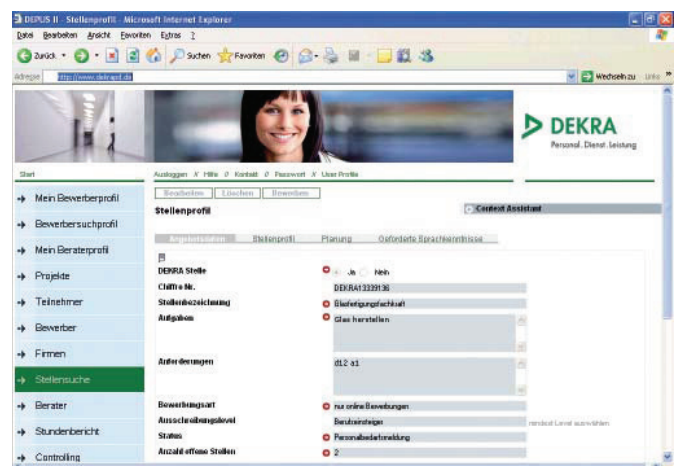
DEPUS II - Stellenprofil - Microsoft Internet Explorer

Datei Bearbeiten Ansicht Favoriten Extras ?

Zurück Suchen Favoriten

Adresse http://www.dekrapd.de Wechseln zu Links

DEKRA
Personal. Dienst. Leistung

Start

Ausloggen Hilfe Kontakt Passwort User Profile

Mein Bewerberprofil
Bewerbersuchprofil
Mein Beraterprofil
Projekte
Teilnehmer
Bewerber
Firmen
Stellensuche
Berater
Stundenbericht
Controlling

Bearbeiten Löschen Bewerben

Stellenprofil

Context Assistant

Angebotsdaten Stellenprofil Planung Geforderte Sprachkenntnisse

DEKRA Stelle Ja Nein
Chiffre Nr. DEKRA13339136
Stellenbezeichnung Glasfertigungsfachkraft
Aufgaben Glas herstellen
Anforderungen d12 a1
Bewerbungsart nur online Bewerbungen
Ausschreibungslevel Berufseinsteiger mindest Level auswählen
Status Personalbedarfsmeldung
Anzahl offene Stellen 2